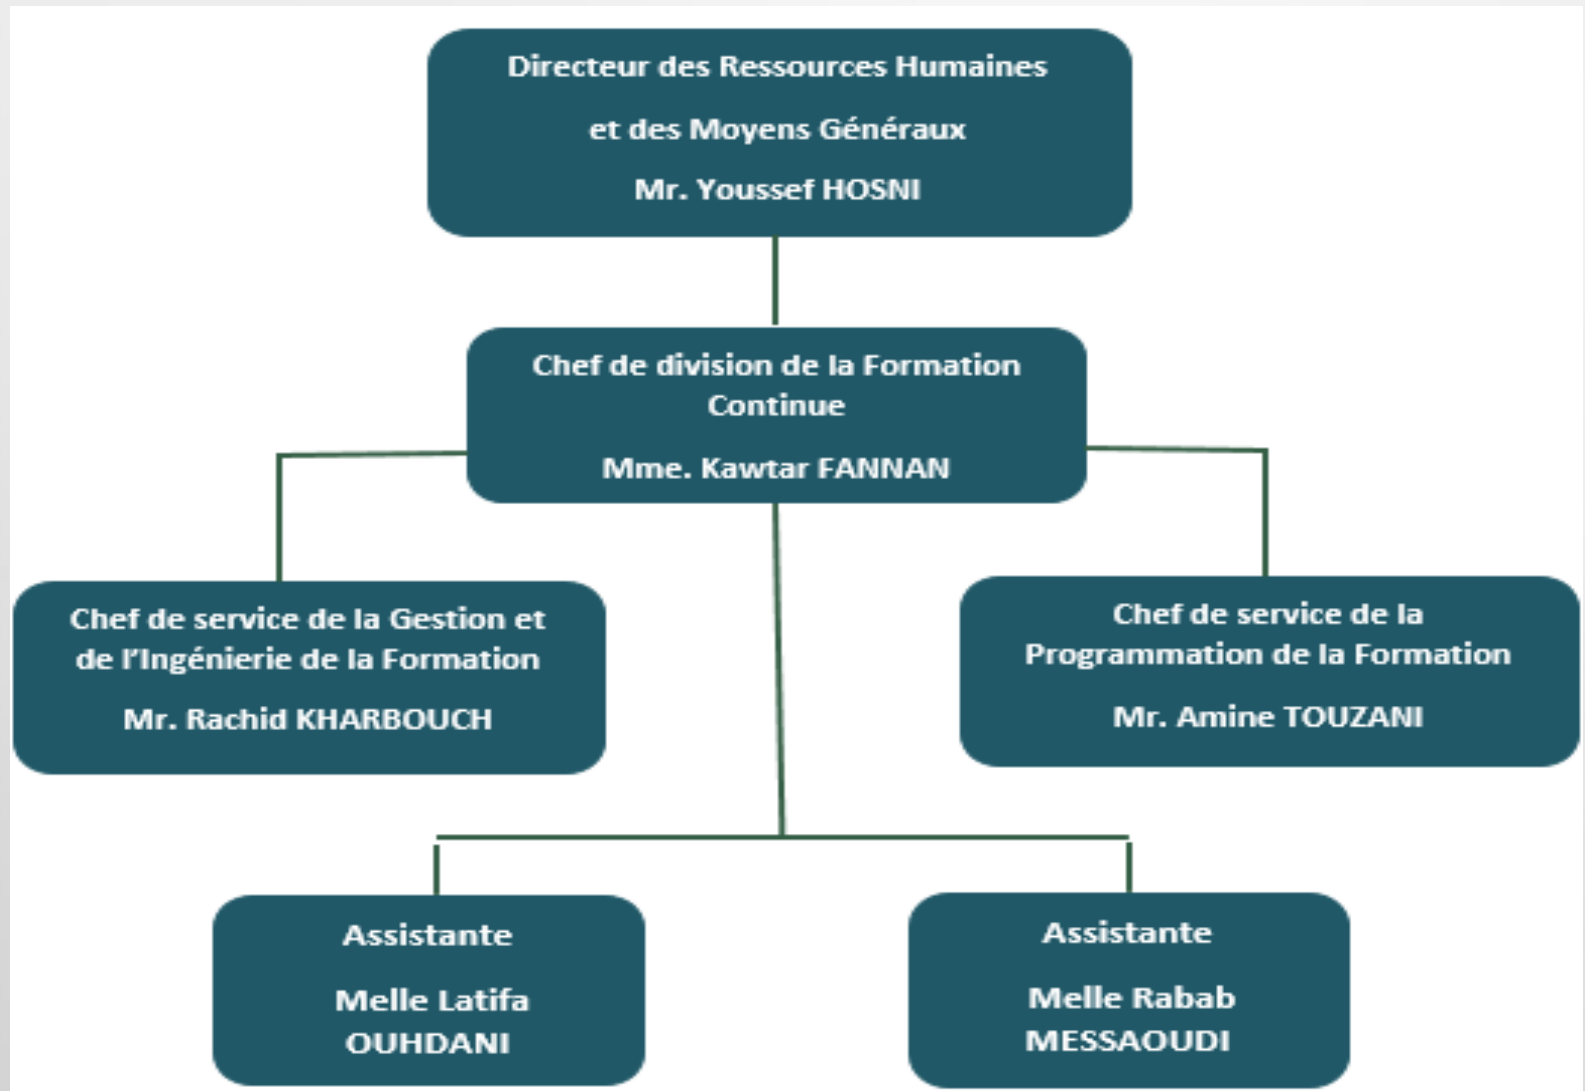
Directeur des Ressources Humaines

et des Moyens Généraux

Mr. Youssef HOSNI

Chef de division de la Formation Continue

Mme. Kawtar FANNAN

Chef de service de la Gestion et de l'Ingénierie de la Formation

Mr. Rachid KHARBOUCH

Chef de service de la Programmation de la Formation

Mr. Amine TOUZANI

Assistante

Melle Latifa OUHDANI

Assistante

Melle Rabab MESSAOUDI